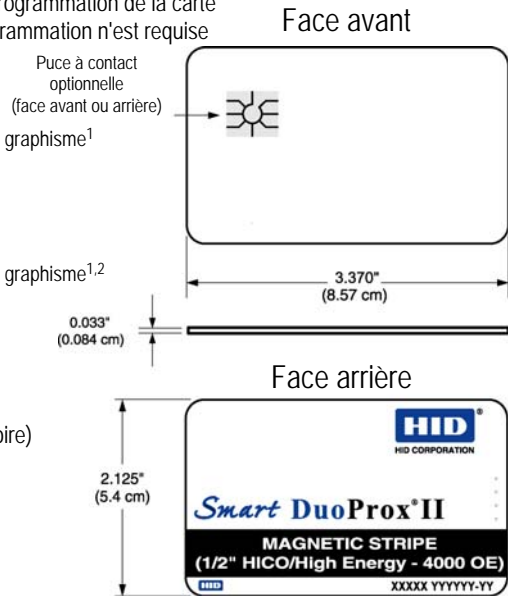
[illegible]ogrammation de la carte
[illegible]rammation n'est requise

Face avant

Puce à contact optionnelle (face avant ou arrière)

graphisme$^{1}$

graphisme$^{1,2}$

3.370"
(8.57 cm)

0.033"
(0.084 cm)

Face arrière

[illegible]oire)

2.125"
(5.4 cm)

HID®
HID CORPORATION

Smart DuoProx®II

MAGNETIC STRIPE
(1/2" HICO/High Energy - 4000 OE)

HID

XXXXX YYYYYY-YY